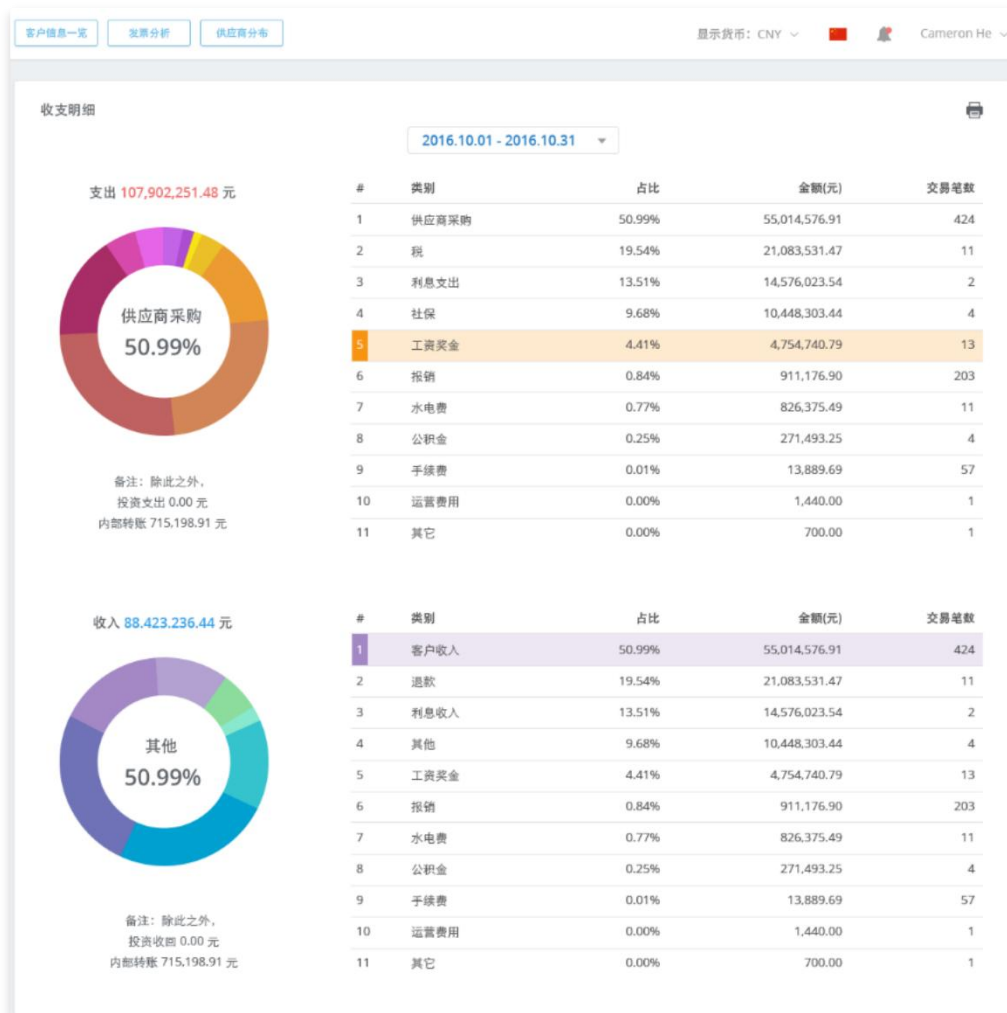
客户信息一览 发票分析 供应商分布

显示货币：CNY Cameron He

收支明细

2016.10.01 - 2016.10.31

支出 107,902,251.48 元

供应商采购
50.99%

备注：除此之外，
投资支出 0.00 元
内部转账 715,198.91 元

| # | 类别 | 占比 | 金额(元) | 交易笔数 |
|---|---|---|---|---|
| 1 | 供应商采购 | 50.99% | 55,014,576.91 | 424 |
| 2 | 税 | 19.54% | 21,083,531.47 | 11 |
| 3 | 利息支出 | 13.51% | 14,576,023.54 | 2 |
| 4 | 社保 | 9.68% | 10,448,303.44 | 4 |
| 5 | 工资奖金 | 4.41% | 4,754,740.79 | 13 |
| 6 | 报销 | 0.84% | 911,176.90 | 203 |
| 7 | 水电费 | 0.77% | 826,375.49 | 11 |
| 8 | 公积金 | 0.25% | 271,493.25 | 4 |
| 9 | 手续费 | 0.01% | 13,889.69 | 57 |
| 10 | 运营费用 | 0.00% | 1,440.00 | 1 |
| 11 | 其它 | 0.00% | 700.00 | 1 |

收入 88.423.236.44 元

其他
50.99%

备注：除此之外，
投资收回 0.00 元
内部转账 715,198.91 元

| # | 类别 | 占比 | 金额(元) | 交易笔数 |
|---|---|---|---|---|
| 1 | 客户收入 | 50.99% | 55,014,576.91 | 424 |
| 2 | 退款 | 19.54% | 21,083,531.47 | 11 |
| 3 | 利息收入 | 13.51% | 14,576,023.54 | 2 |
| 4 | 其他 | 9.68% | 10,448,303.44 | 4 |
| 5 | 工资奖金 | 4.41% | 4,754,740.79 | 13 |
| 6 | 报销 | 0.84% | 911,176.90 | 203 |
| 7 | 水电费 | 0.77% | 826,375.49 | 11 |
| 8 | 公积金 | 0.25% | 271,493.25 | 4 |
| 9 | 手续费 | 0.01% | 13,889.69 | 57 |
| 10 | 运营费用 | 0.00% | 1,440.00 | 1 |
| 11 | 其它 | 0.00% | 700.00 | 1 |